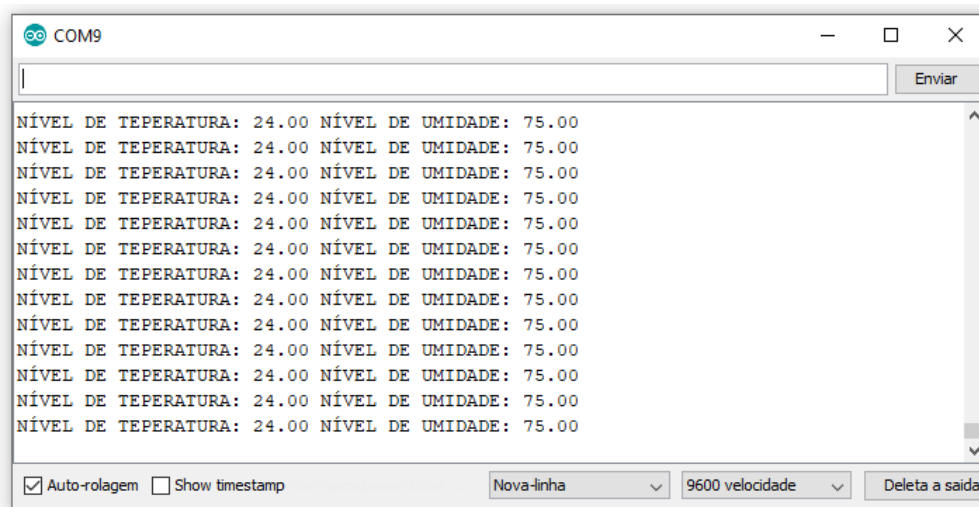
COM9

Enviar

NÍVEL DE TEPERATURA: 24.00 NÍVEL DE UMIDADE: 75.00
NÍVEL DE TEPERATURA: 24.00 NÍVEL DE UMIDADE: 75.00
NÍVEL DE TEPERATURA: 24.00 NÍVEL DE UMIDADE: 75.00
NÍVEL DE TEPERATURA: 24.00 NÍVEL DE UMIDADE: 75.00
NÍVEL DE TEPERATURA: 24.00 NÍVEL DE UMIDADE: 75.00
NÍVEL DE TEPERATURA: 24.00 NÍVEL DE UMIDADE: 75.00
NÍVEL DE TEPERATURA: 24.00 NÍVEL DE UMIDADE: 75.00
NÍVEL DE TEPERATURA: 24.00 NÍVEL DE UMIDADE: 75.00
NÍVEL DE TEPERATURA: 24.00 NÍVEL DE UMIDADE: 75.00
NÍVEL DE TEPERATURA: 24.00 NÍVEL DE UMIDADE: 75.00
NÍVEL DE TEPERATURA: 24.00 NÍVEL DE UMIDADE: 75.00
NÍVEL DE TEPERATURA: 24.00 NÍVEL DE UMIDADE: 75.00
NÍVEL DE TEPERATURA: 24.00 NÍVEL DE UMIDADE: 75.00

Auto-rolagem Show timestamp Nova-linha 9600 velocidade Deleta a saida